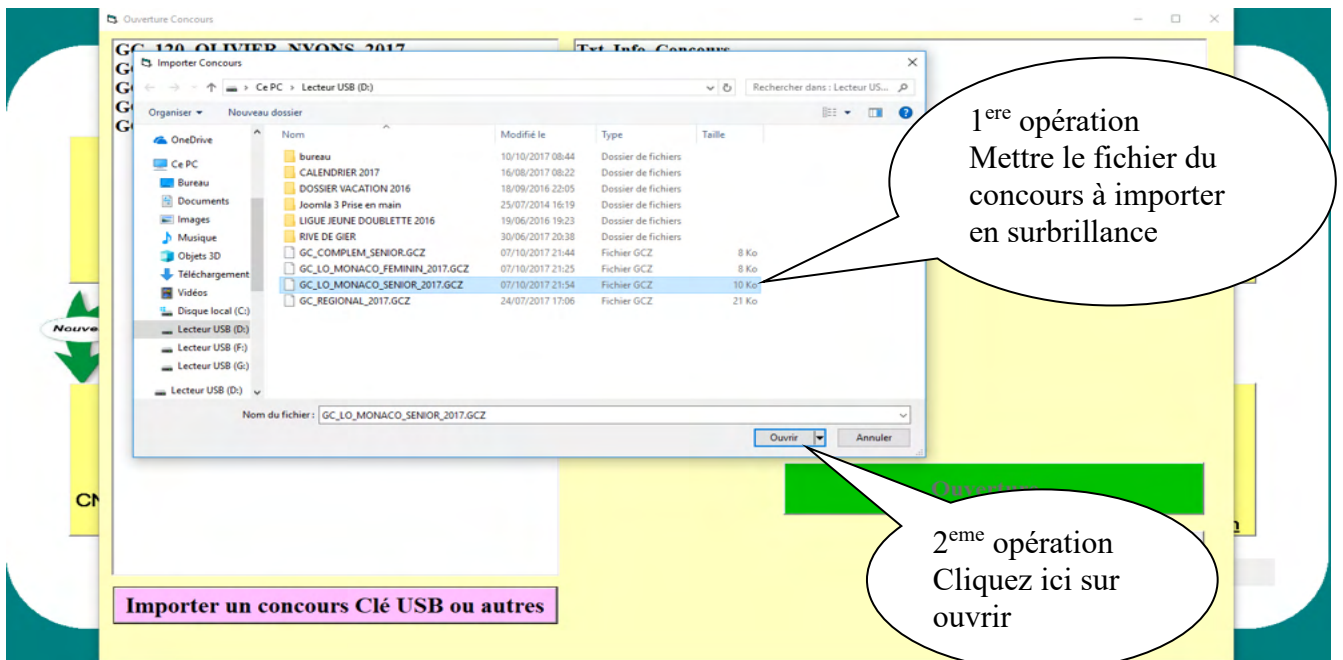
Ouverture Concours

GC_120_OLIVIER_NYONS_2017

Txt_Info_Concours

Importer Concours

← → ↑ Ce PC › Lecteur USB (D:)

Rechercher dans : Lecteur US...

Organiser ▾ Nouveau dossier

OneDrive
Ce PC
Bureau
Documents
Images
Musique
Objets 3D
Téléchargement
Vidéos
Disque local (C:)
Lecteur USB (D:)
Lecteur USB (F:)
Lecteur USB (G:)
Lecteur USB (D:)

| Nom | Modifié le | Type | Taille |
|---|---|---|---|
| bureau | 10/10/2017 08:44 | Dossier de fichiers | |
| CALENDRIER 2017 | 16/08/2017 08:22 | Dossier de fichiers | |
| DOSSIER VACATION 2016 | 18/09/2016 22:05 | Dossier de fichiers | |
| Joomla 3 Prise en main | 25/07/2014 16:19 | Dossier de fichiers | |
| LIGUE JEUNE DOUBLETTE 2016 | 19/06/2016 19:23 | Dossier de fichiers | |
| RIVE DE GIER | 30/06/2017 20:38 | Dossier de fichiers | |
| GC_COMPLEM_SENIOR.GCZ | 07/10/2017 21:44 | Fichier GCZ | 8 Ko |
| GC_LO_MONACO_FEMININ_2017.GCZ | 07/10/2017 21:25 | Fichier GCZ | 8 Ko |
| GC_LO_MONACO_SENIOR_2017.GCZ | 07/10/2017 21:54 | Fichier GCZ | 10 Ko |
| GC_REGIONAL_2017.GCZ | 24/07/2017 17:06 | Fichier GCZ | 21 Ko |

Nom du fichier : GC_LO_MONACO_SENIOR_2017.GCZ

Ouvrir Annuler

1$^{ere}$ opération
Mettre le fichier du concours à importer en surbrillance

Nouve

CN

Ouverture

2$^{eme}$ opération
Cliquez ici sur ouvrir

Importer un concours Clé USB ou autres